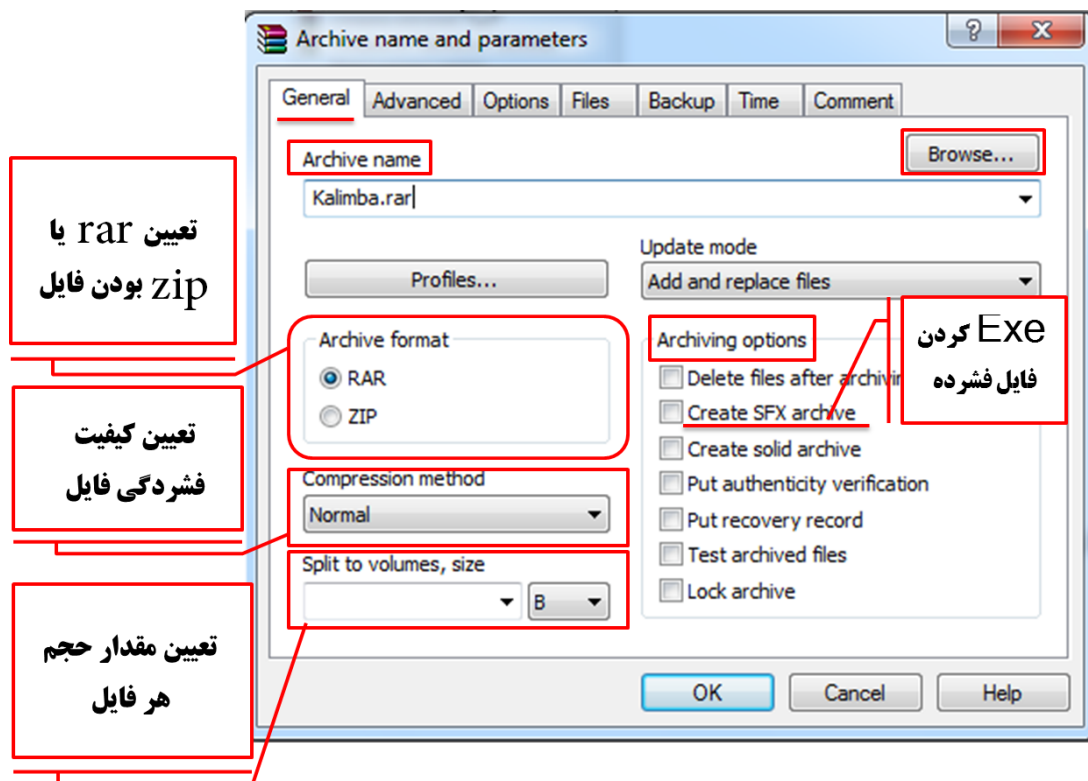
Archive name and parameters

?

General | Advanced | Options | Files | Backup | Time | Comment

Archive name

Browse...

Kalimba.rar

Update mode

Profiles...

Add and replace files

Archive format

RAR

ZIP

Archiving options

Delete files after archivin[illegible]

Create SFX archive

Create solid archive

Put authenticity verification

Put recovery record

Test archived files

Lock archive

Compression method

Normal

Split to volumes, size

B

OK

Cancel

Help

تعیین rar یا zip بودن فایل

تعیین کیفیت فشردگی فایل

تعیین مقدار حجم هر فایل

Exe کردن فایل فشرده